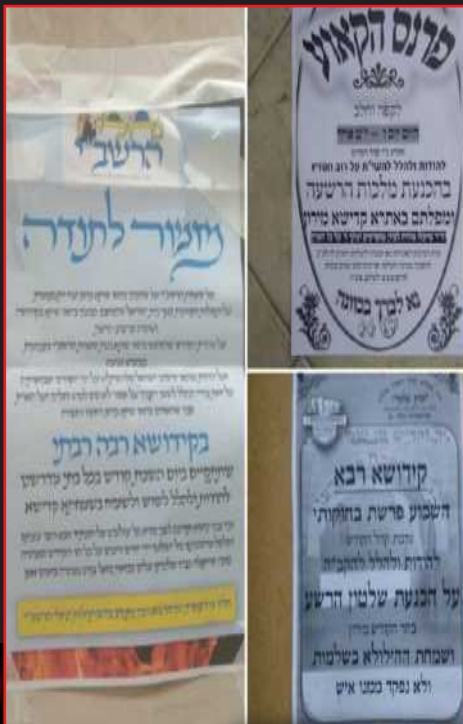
הרשב"י

מזמור לתודה

בקידושא רבה רבתי

פרנס הקאנץ

להודות ולהלל

במכונת מלכות הרשעה

באתרא קדישא

בא לציון בשמחה

קידושא רבא

בשבוע פרשת בחוקותי

להודות ולהלל למקום

על הכנעת שלטון הרשעה

ושמחת ההילולא בשלמות

ולא נפקד ממנו איש